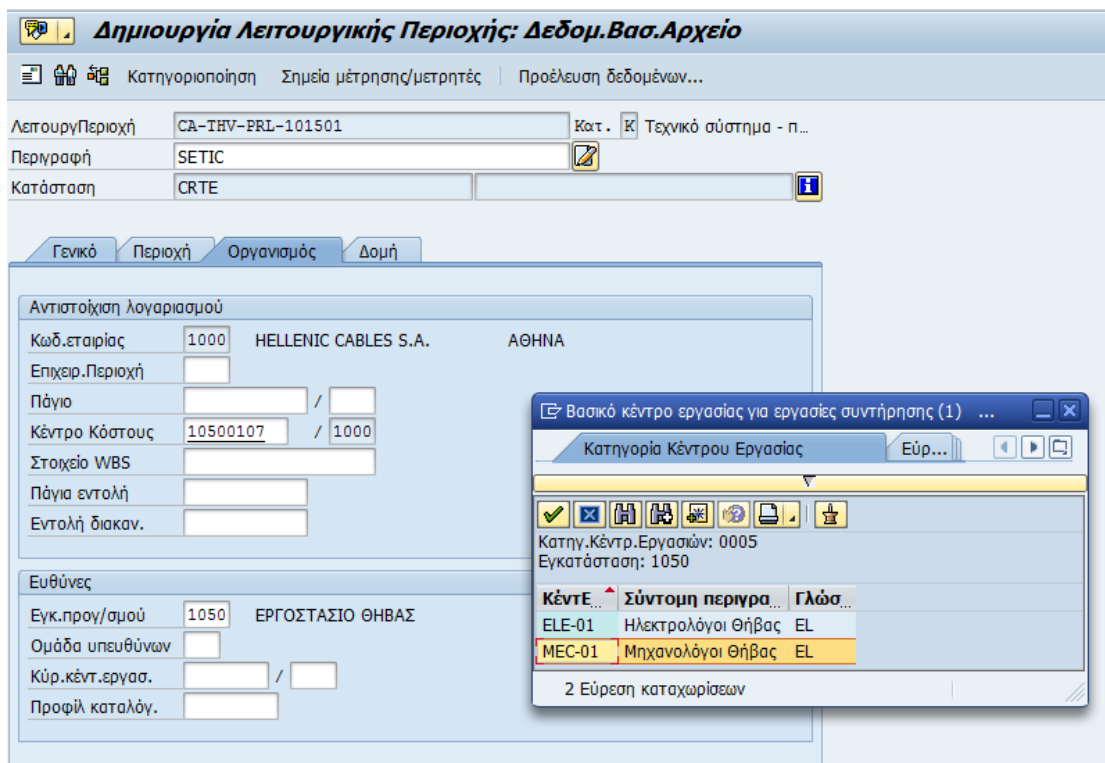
Δημιουργία Λειτουργικής Περιοχής: Δεδομ.Βασ.Αρχείο

Κατηγοριοποίηση Σημεία μέτρησης/μετρητές Προέλευση δεδομένων...

ΛειτουργΠεριοχή CA-THV-PRL-101501 Κατ. K Τεχνικό σύστημα - π...
Περιγραφή SETIC
Κατάσταση CRTE

Γενικό Περιοχή Οργανισμός Δομή

Αντιστοίχιση λογαριασμού
Κωδ.εταιρίας 1000 HELLENIC CABLES S.A. ΑΘΗΝΑ
Επιχειρ.Περιοχή
Πάγιο /
Κέντρο Κόστους 10500107 / 1000
Στοιχείο WBS
Πάγια εντολή
Εντολή διακαν.

Ευθύνες
Εγκ.προγ/σμού 1050 ΕΡΓΟΣΤΑΣΙΟ ΘΗΒΑΣ
Ομάδα υπευθύνων
Κύρ.κέντ.εργασ. /
Προφίλ καταλόγ.

Βασικό κέντρο εργασίας για εργασίες συντήρησης (1) ...
Κατηγορία Κέντρου Εργασίας Εύρ...
Κατηγ.Κέντρ.Εργασιών: 0005
Εγκατάσταση: 1050

| ΚέντΕ... | Σύντομη περιγρα... | Γλώσ... |
|---|---|---|
| ELE-01 | Ηλεκτρολόγοι Θήβας | EL |
| MEC-01 | Μηχανολόγοι Θήβας | EL |

2 Εύρεση καταχωρίσεων